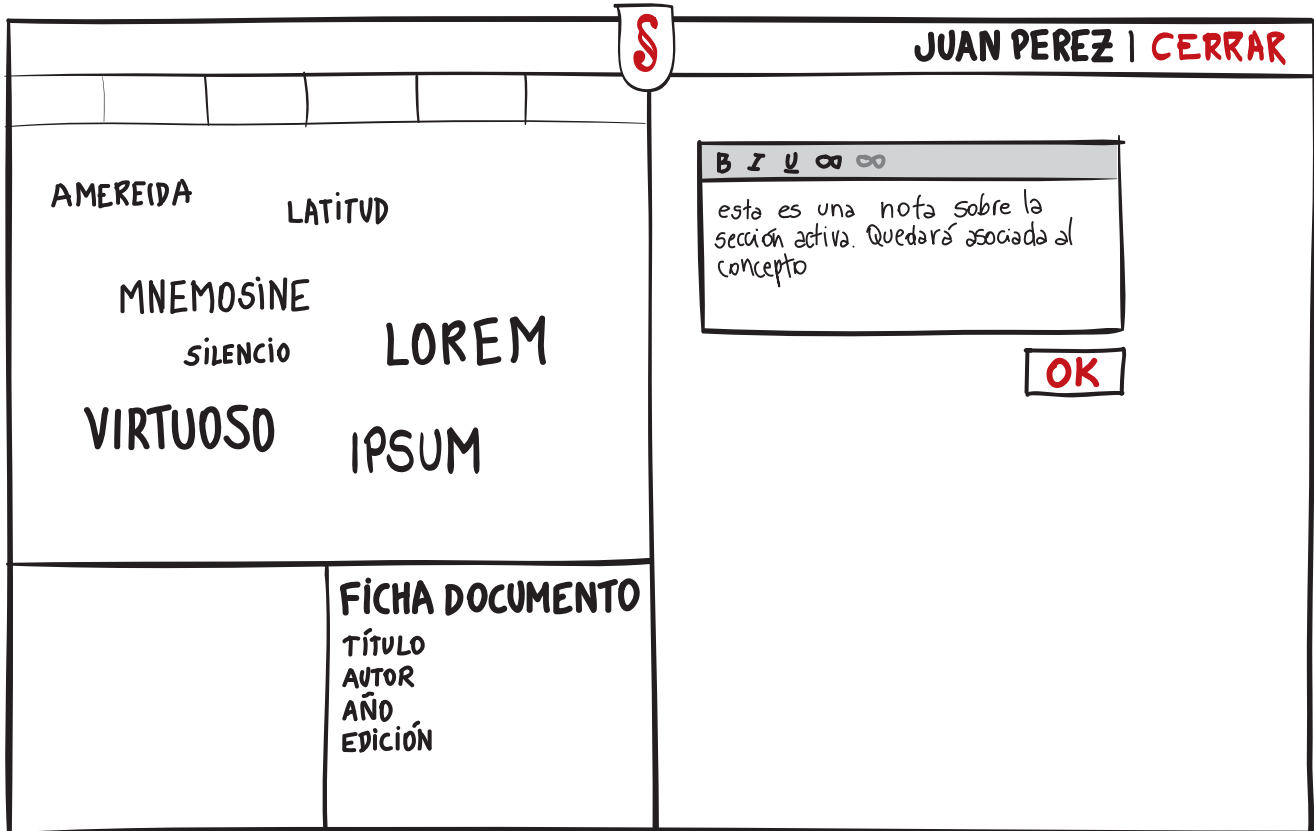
§

JUAN PEREZ | CERRAR

AMEREIDA

LATITUD

MNEMOSINE

SILENCIO

LOREM

VIRTUOSO

IPSUM

B I U ∞ ∞

esta es una nota sobre la sección activa. Quedará asociada al concepto

OK

FICHA DOCUMENTO
TÍTULO
AUTOR
AÑO
EDICIÓN